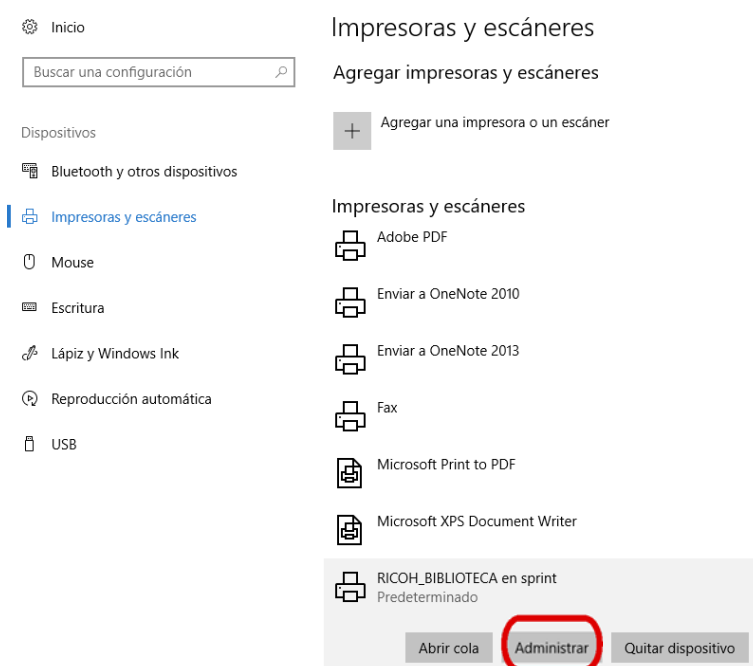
Inicio

Buscar una configuración

Dispositivos

Bluetooth y otros dispositivos

Impresoras y escáneres

Mouse

Escritura

Lápiz y Windows Ink

Reproducción automática

USB

Impresoras y escáneres

Agregar impresoras y escáneres

+ Agregar una impresora o un escáner

Impresoras y escáneres

Adobe PDF

Enviar a OneNote 2010

Enviar a OneNote 2013

Fax

Microsoft Print to PDF

Microsoft XPS Document Writer

RICOH_BIBLIOTECA en sprint
Predeterminado

Abrir cola | Administrar | Quitar dispositivo